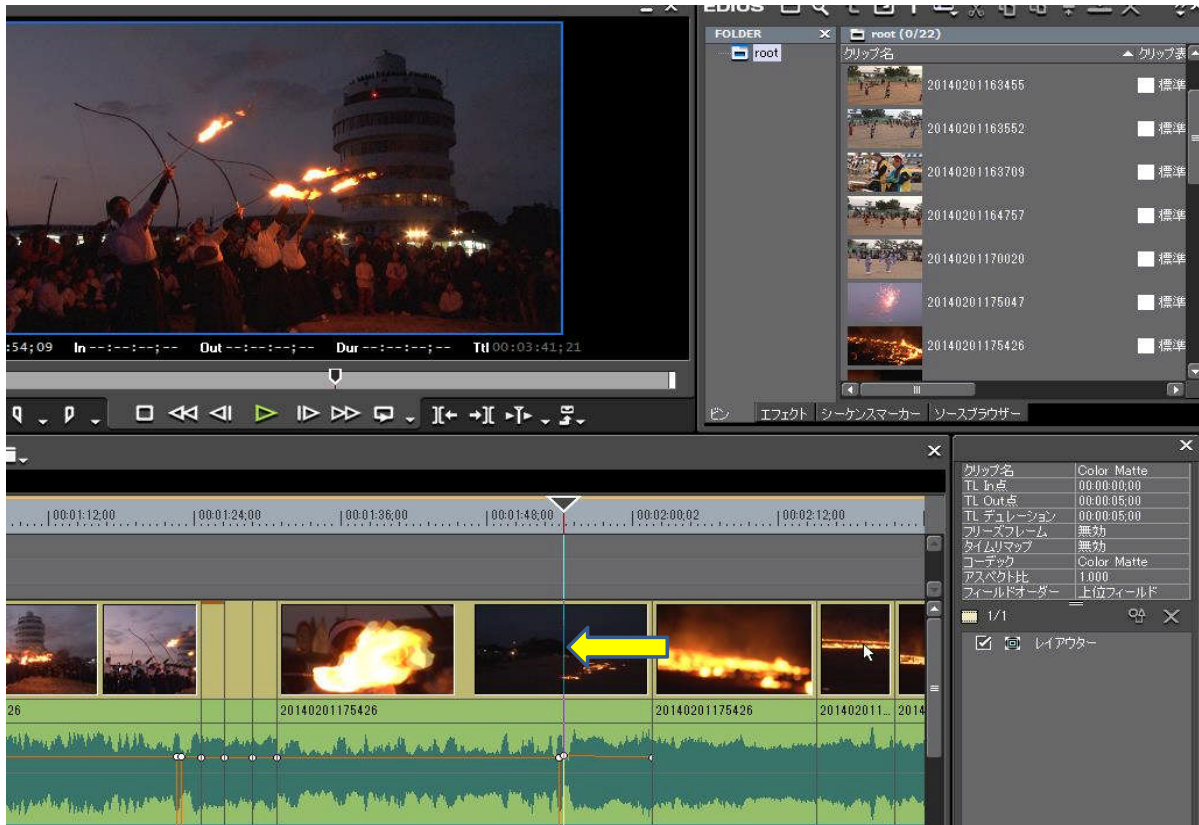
:54;09 In --:--:--;-- Out --:--:--;-- Dur --:--:--;-- Ttl 00:03:41;21

EDIUS

FOLDER

root

root (0/22)

クリップ名

クリップ表

20140201163455 標準
20140201163552 標準
20140201163709 標準
20140201164757 標準
20140201170020 標準
20140201175047 標準
20140201175426 標準

ビン エフェクト シーケンスマーカー ソースブラウザー

00:01:12;00 00:01:24;00 00:01:36;00 00:01:48;00 00:02:00;02 00:02:12;00

26 20140201175426 20140201175426 20140201... 2014

| | |
|---|---|
| クリップ名 | Color Matte |
| TL In点 | 00:00:00;00 |
| TL Out点 | 00:00:05;00 |
| TL デュレーション | 00:00:05;00 |
| フリーズフレーム | 無効 |
| タイムリマップ | 無効 |
| コーデック | Color Matte |
| アスペクト比 | 1.000 |
| フィールドオーダー | 上位フィールド |

1/1

レイアウター